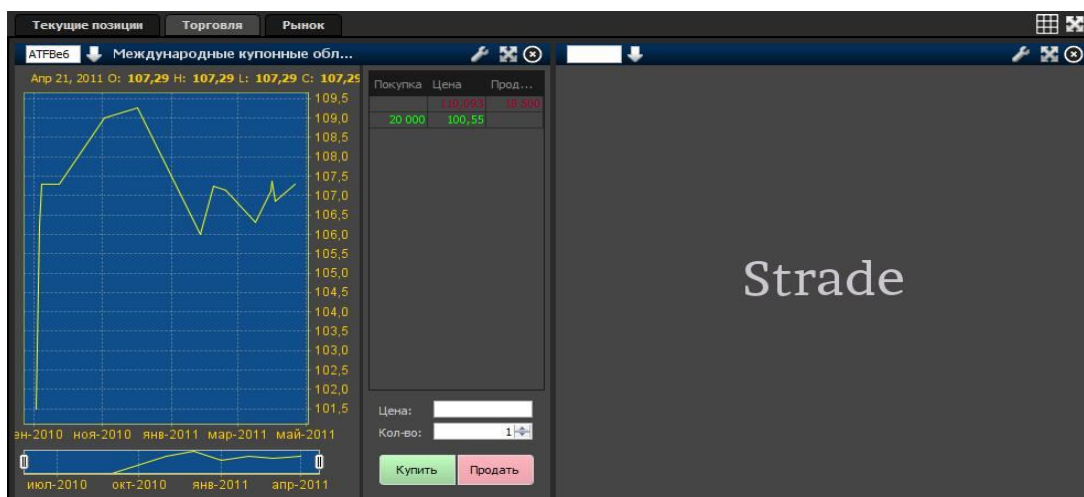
Текущие позиции | Торговля | Рынок

ATFBe6 Международные купонные обл...

Апр 21, 2011 O: 107,29 H: 107,29 L: 107,29 C: 107,29

109,5
109,0
108,5
108,0
107,5
107,0
106,5
106,0
105,5
105,0
104,5
104,0
103,5
103,0
102,5
102,0
101,5

эн-2010 ноя-2010 янв-2011 мар-2011 май-2011

июл-2010 окт-2010 янв-2011 апр-2011

| Покупка | Цена | Прод... |
|---|---|---|
| | 110,093 | 10 500 |
| 20 000 | 100,55 | |

Цена:
Кол-во: 1

Купить Продать

Strade